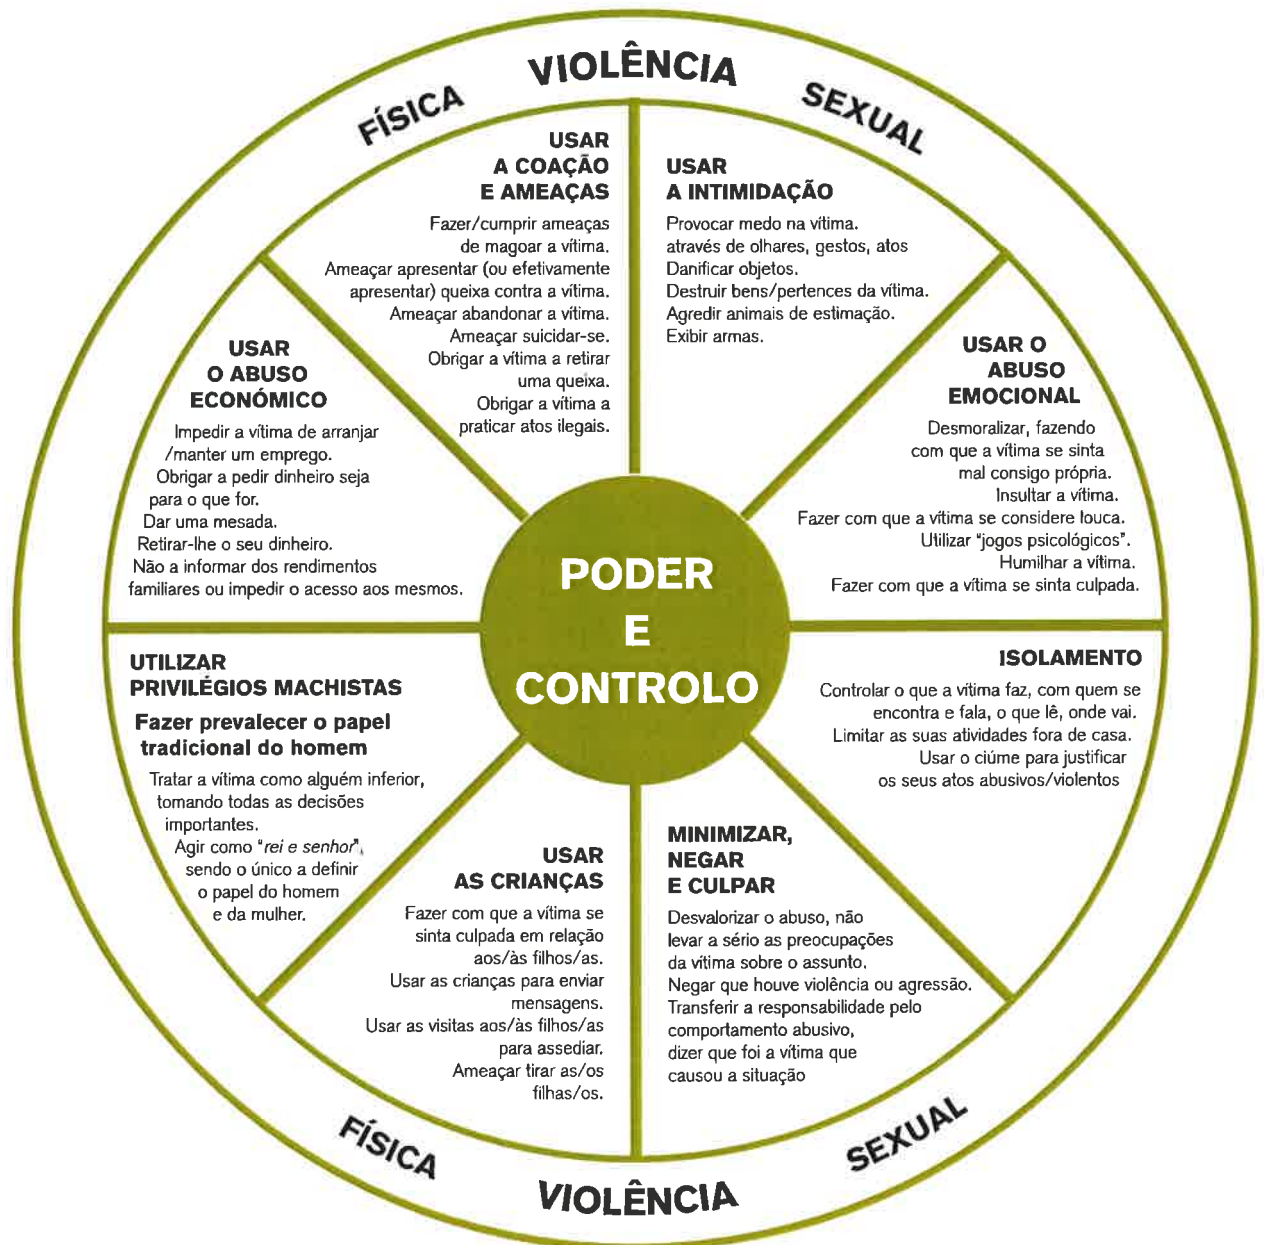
FÍSICA VIOLÊNCIA SEXUAL

USAR A COAÇÃO E AMEAÇAS

Fazer/cumprir ameaças de magoar a vítima.
Ameaçar apresentar (ou efetivamente apresentar) queixa contra a vítima.
Ameaçar abandonar a vítima.
Ameaçar suicidar-se.
Obrigar a vítima a retirar uma queixa.
Obrigar a vítima a praticar atos ilegais.

USAR A INTIMIDAÇÃO

Provocar medo na vítima. através de olhares, gestos, atos
Danificar objetos.
Destruir bens/pertences da vítima.
Agredir animais de estimação.
Exibir armas.

USAR O ABUSO ECONÓMICO

Impedir a vítima de arranjar /manter um emprego.
Obrigar a pedir dinheiro seja para o que for.
Dar uma mesada.
Retirar-lhe o seu dinheiro.
Não a informar dos rendimentos familiares ou impedir o acesso aos mesmos.

USAR O ABUSO EMOCIONAL

Desmoralizar, fazendo com que a vítima se sinta mal consigo própria.
Insultar a vítima.
Fazer com que a vítima se considere louca.
Utilizar "jogos psicológicos".
Humilhar a vítima.
Fazer com que a vítima se sinta culpada.

PODER E CONTROLO

UTILIZAR PRIVILÉGIOS MACHISTAS

Fazer prevalecer o papel tradicional do homem

Tratar a vítima como alguém inferior, tomando todas as decisões importantes.
Agir como "rei e senhor", sendo o único a definir o papel do homem e da mulher.

ISOLAMENTO

Controlar o que a vítima faz, com quem se encontra e fala, o que lê, onde vai.
Limitar as suas atividades fora de casa.
Usar o ciúme para justificar os seus atos abusivos/violentos

USAR AS CRIANÇAS

Fazer com que a vítima se sinta culpada em relação aos/às filhos/as.
Usar as crianças para enviar mensagens.
Usar as visitas aos/às filhos/as para assediar.
Ameaçar tirar as/os filhas/os.

MINIMIZAR, NEGAR E CULPAR

Desvalorizar o abuso, não levar a sério as preocupações da vítima sobre o assunto.
Negar que houve violência ou agressão.
Transferir a responsabilidade pelo comportamento abusivo, dizer que foi a vítima que causou a situação

FÍSICA VIOLÊNCIA SEXUAL